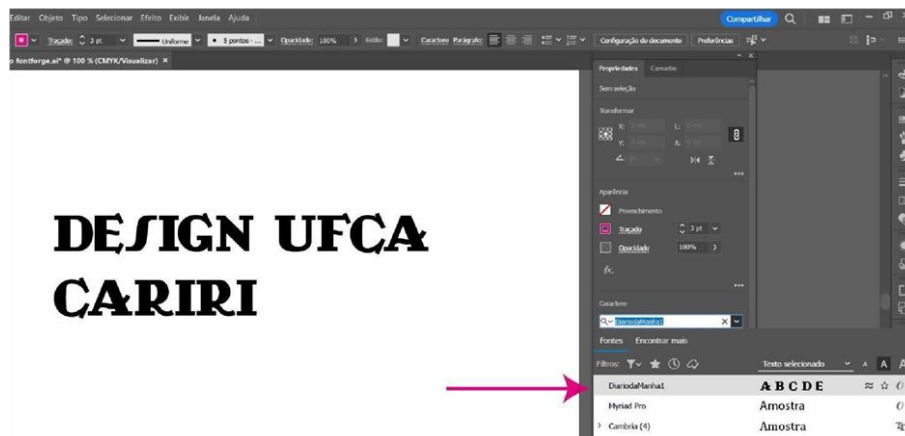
Editar Objeto Tipo Selecionar Efeito Exibir Janela Ajuda

Compartilhar

Traçado: 3 pt Uniforme 5 pontos ... Opacidade: 100% Estilo: Caractere Parágrafo: Configuração do documento Preferências

fontforge.ai* @ 100 % (CMYK/Visualizar) ×

DESIGN UFCA
CARIRI

Propriedades Camadas

Sem seleção

Transformar

X: Y: L: A:

Aparência

Preenchimento

Traçado 3 pt

Opacidade 100%

fx.

Caractere

DiariodaManha1

Fontes Encontrar mais

Filtros:

Texto selecionado

DiariodaManha1 ABCDE

Myriad Pro Amostra

Cambria (4) Amostra